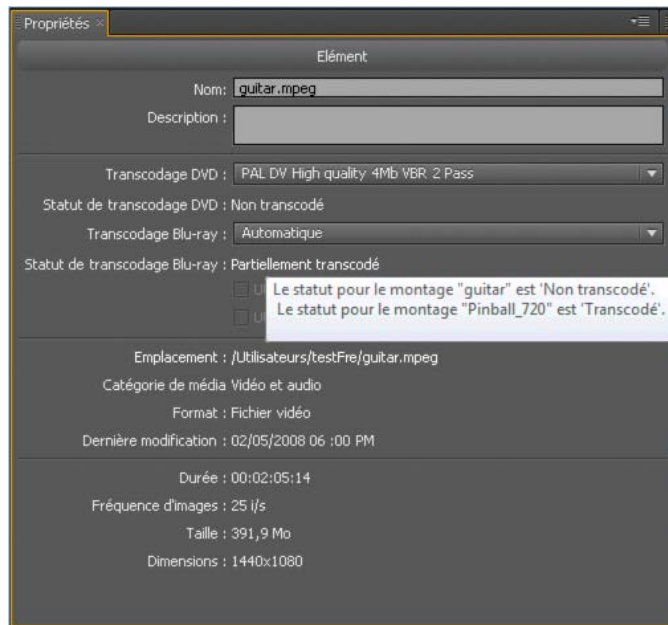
Propriétés ×

Elément

Nom: guitar.mpeg

Description :

Transcodage DVD : PAL DV High quality 4Mb VBR 2 Pass

Statut de transcodage DVD : Non transcodé

Transcodage Blu-ray : Automatique

Statut de transcodage Blu-ray : Partiellement transcodé

U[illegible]

U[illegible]

Le statut pour le montage "guitar" est 'Non transcodé'.
Le statut pour le montage "Pinball_720" est 'Transcodé'.

Emplacement : /Utilisateurs/testFre/guitar.mpeg

Catégorie de média Vidéo et audio

Format : Fichier vidéo

Dernière modification : 02/05/2008 06 :00 PM

Durée : 00:02:05:14

Fréquence d'images : 25 i/s

Taille : 391,9 Mo

Dimensions : 1440x1080